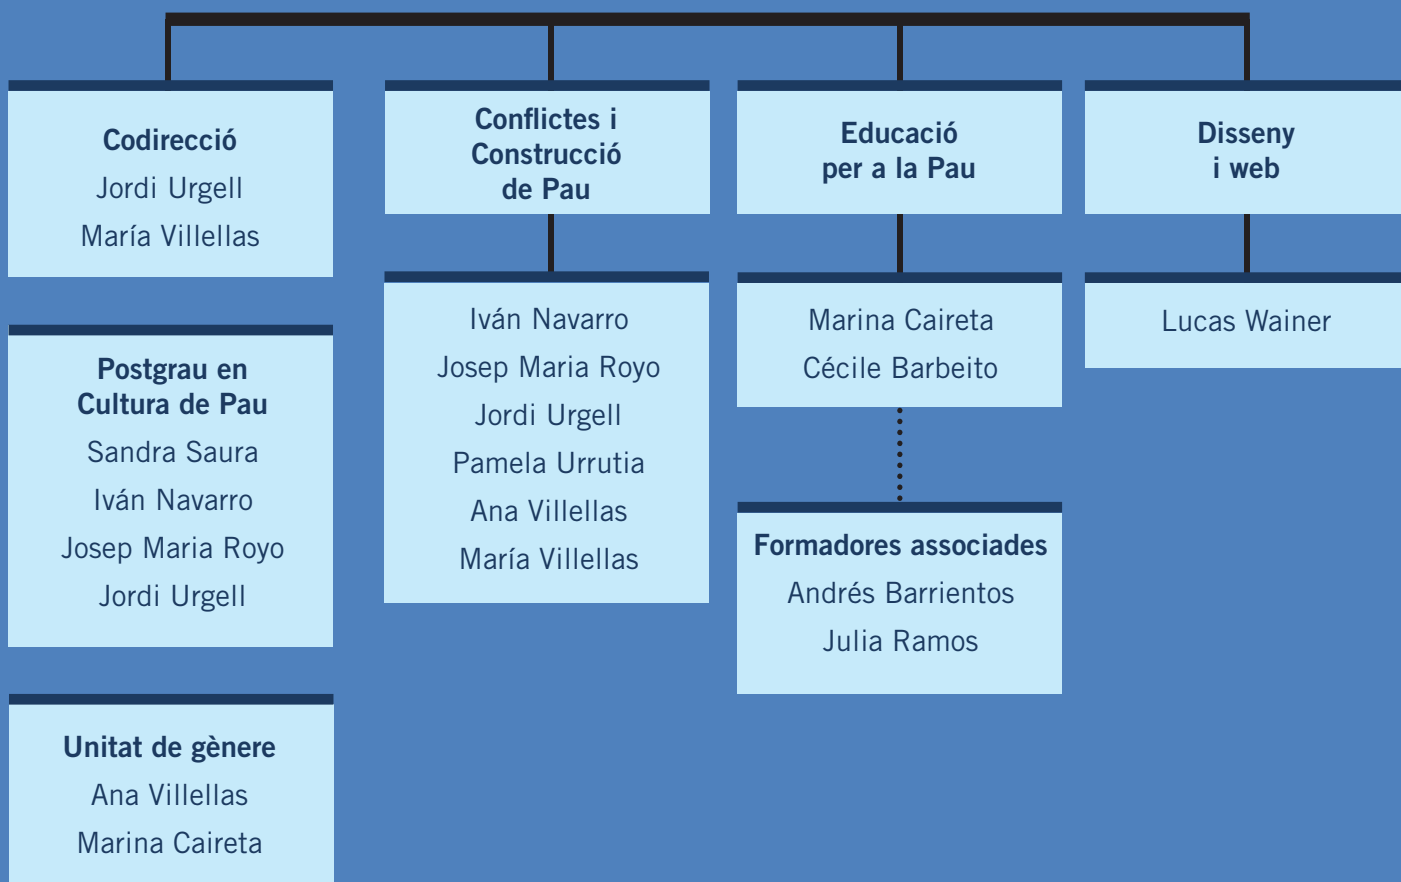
Codirecció
Jordi Urgell
María Villellas

Postgrau en Cultura de Pau
Sandra Saura
Iván Navarro
Josep Maria Royo
Jordi Urgell

Unitat de gènere
Ana Villellas
Marina Caireta

Conflictes i Construcció de Pau

Iván Navarro
Josep Maria Royo
Jordi Urgell
Pamela Urrutia
Ana Villellas
María Villellas

Educació per a la Pau

Marina Caireta
Cécile Barbeito

Formadores associades
Andrés Barrientos
Julia Ramos

Disseny i web

Lucas Wainer